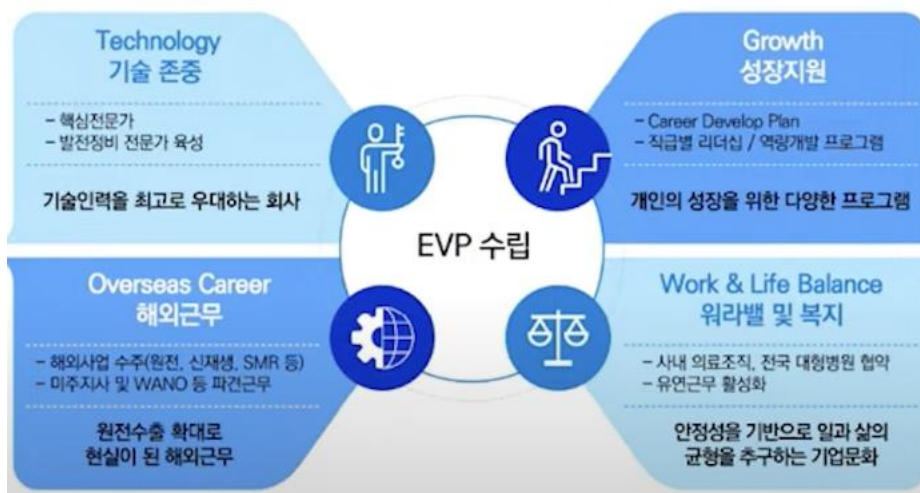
Technology
기술 존중

- 핵심전문가
- 발전정비 전문가 육성

기술인력을 최고로 우대하는 회사

Growth
성장지원

- Career Develop Plan
- 직급별 리더십 / 역량개발 프로그램

개인의 성장을 위한 다양한 프로그램

EVP 수립

Overseas Career
해외근무

- 해외사업 수주(원전, 신재생, SMR 등)
- 미주지사 및 WANO 등 파견근무

원전수출 확대로
현실이 된 해외근무

Work & Life Balance
워라밸 및 복지

- 사내 의료조직, 전국 대형병원 협약
- 유연근무 활성화

안정성을 기반으로 일과 삶의
균형을 추구하는 기업문화